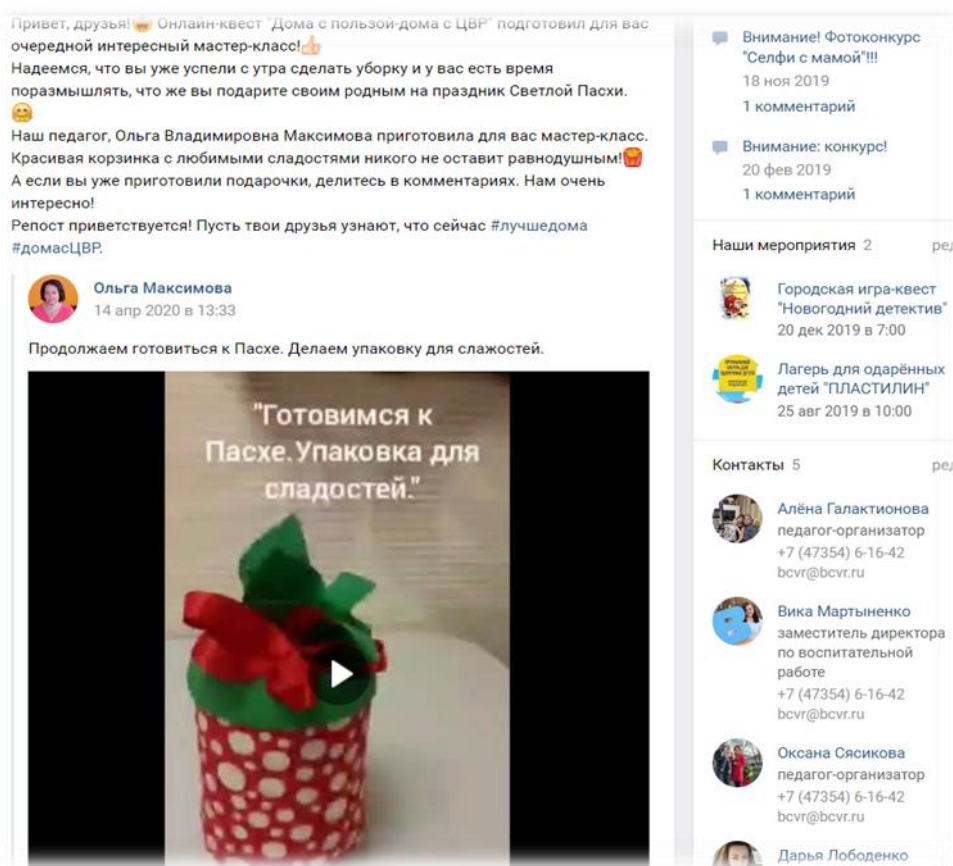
Привет, друзья! Онлайн-квест "Дома с пользой-дома с ЦВР" подготовил для вас очередной интересный мастер-класс!
Надеемся, что вы уже успели с утра сделать уборку и у вас есть время поразмышлять, что же вы подарите своим родным на праздник Светлой Пасхи.
Наш педагог, Ольга Владимировна Максимова приготовила для вас мастер-класс. Красивая корзинка с любимыми сладостями никого не оставит равнодушным!
А если вы уже приготовили подарочки, делитесь в комментариях. Нам очень интересно!
Репост приветствуется! Пусть твои друзья узнают, что сейчас #лучшедома #домасЦВР.

Ольга Максимова
14 апр 2020 в 13:33

Продолжаем готовиться к Пасхе. Делаем упаковку для слажостей.

"Готовимся к Пасхе.Упаковка для сладостей."

Внимание! Фотоконкурс "Селфи с мамой"!!!
18 ноя 2019
1 комментарий

Внимание: конкурс!
20 фев 2019
1 комментарий

Наши мероприятия 2 ре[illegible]

Городская игра-квест "Новогодний детектив"
20 дек 2019 в 7:00

Лагерь для одарённых детей "ПЛАСТИЛИН"
25 авг 2019 в 10:00

Контакты 5 ре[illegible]

Алёна Галактионова
педагог-организатор
+7 (47354) 6-16-42
bcvr@bcvr.ru

Вика Мартыненко
заместитель директора по воспитательной работе
+7 (47354) 6-16-42
bcvr@bcvr.ru

Оксана Сясикова
педагог-организатор
+7 (47354) 6-16-42
bcvr@bcvr.ru

Дарья Лободенко